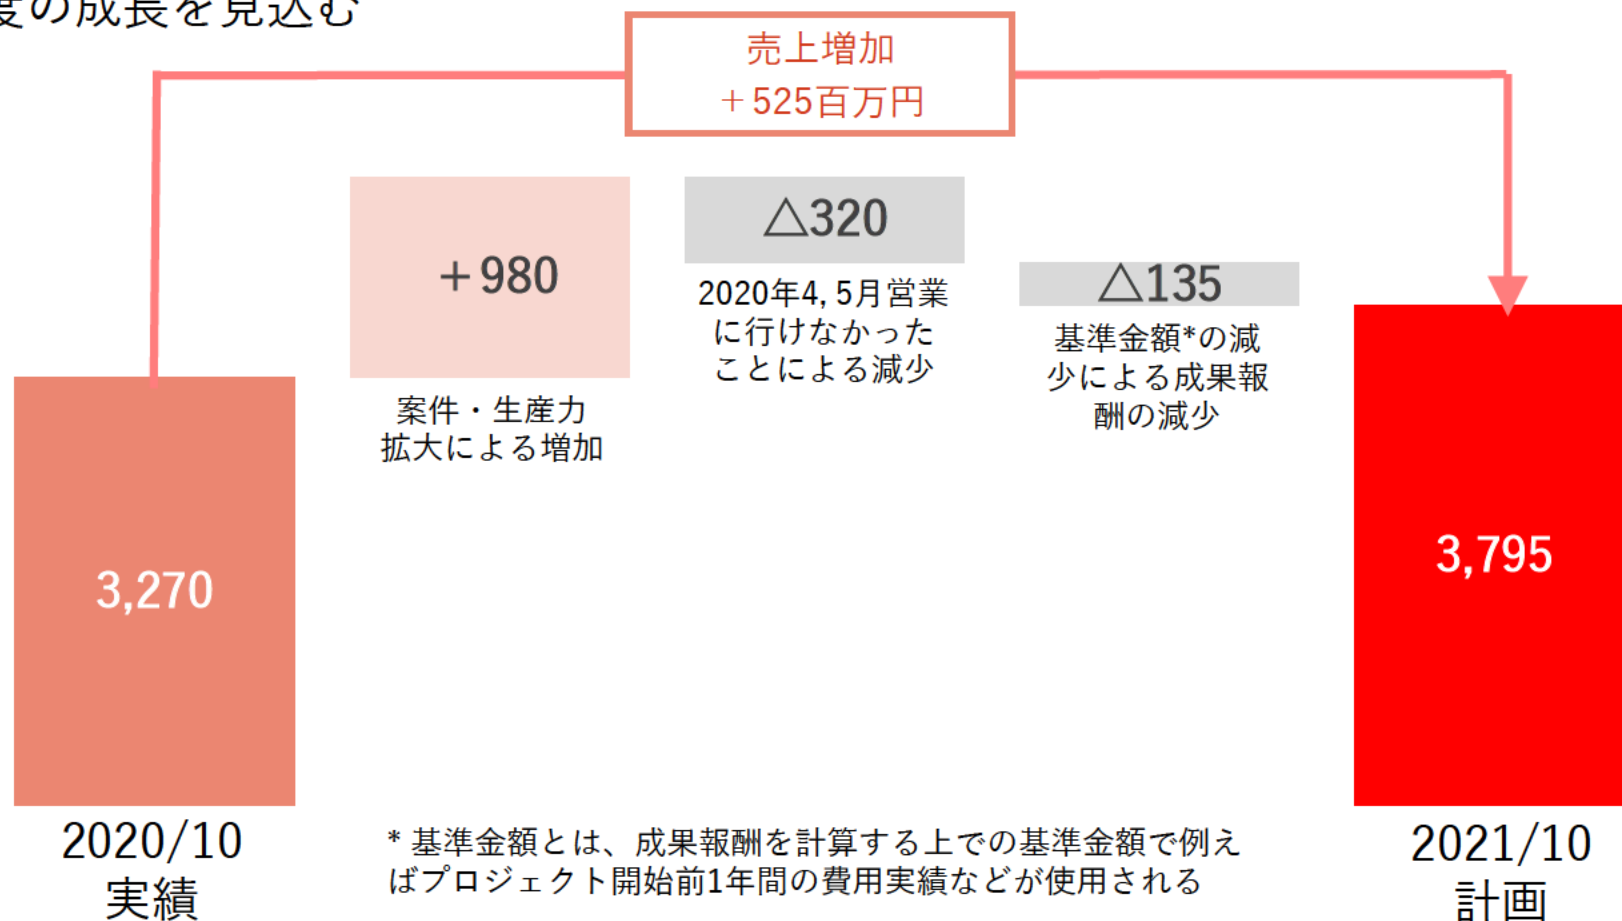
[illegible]の成長を見込む

売上増加
＋525百万円

＋980

案件・生産力拡大による増加

△320

2020年4, 5月営業に行けなかったことによる減少

△135

基準金額*の減少による成果報酬の減少

3,270

3,795

2020/10
実績

* 基準金額とは、成果報酬を計算する上での基準金額で例えばプロジェクト開始前1年間の費用実績などが使用される

2021/10
計画